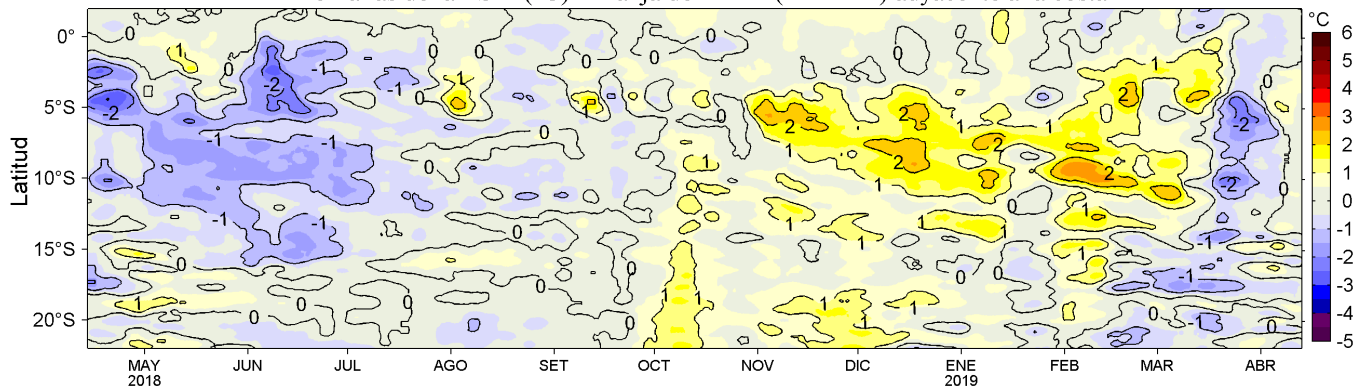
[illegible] de la TSM (°C) – franja de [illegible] (km) adyacente a la costa

Latitud

0°
5°S
10°S
15°S
20°S

MAY 2018
JUN
JUL
AGO
SET
OCT
NOV
DIC
ENE 2019
FEB
MAR
ABR

°C
6
5
4
3
2
1
0
-1
-2
-3
-4
-5

0 1 0 -2 -1 -1 -2 0 0 1 0 0 -1 0 1 0 -2 -1 -1 0 0 1 2 2 2 1 2 2 1 1 1 2 -2 -2 -1 -1 0 1 1 0 1 0 1 1 0 0 -1 0 1 0 1 0 0 1 1 1 1 1 1 1 0 0 0 -1 -1 1 0 0